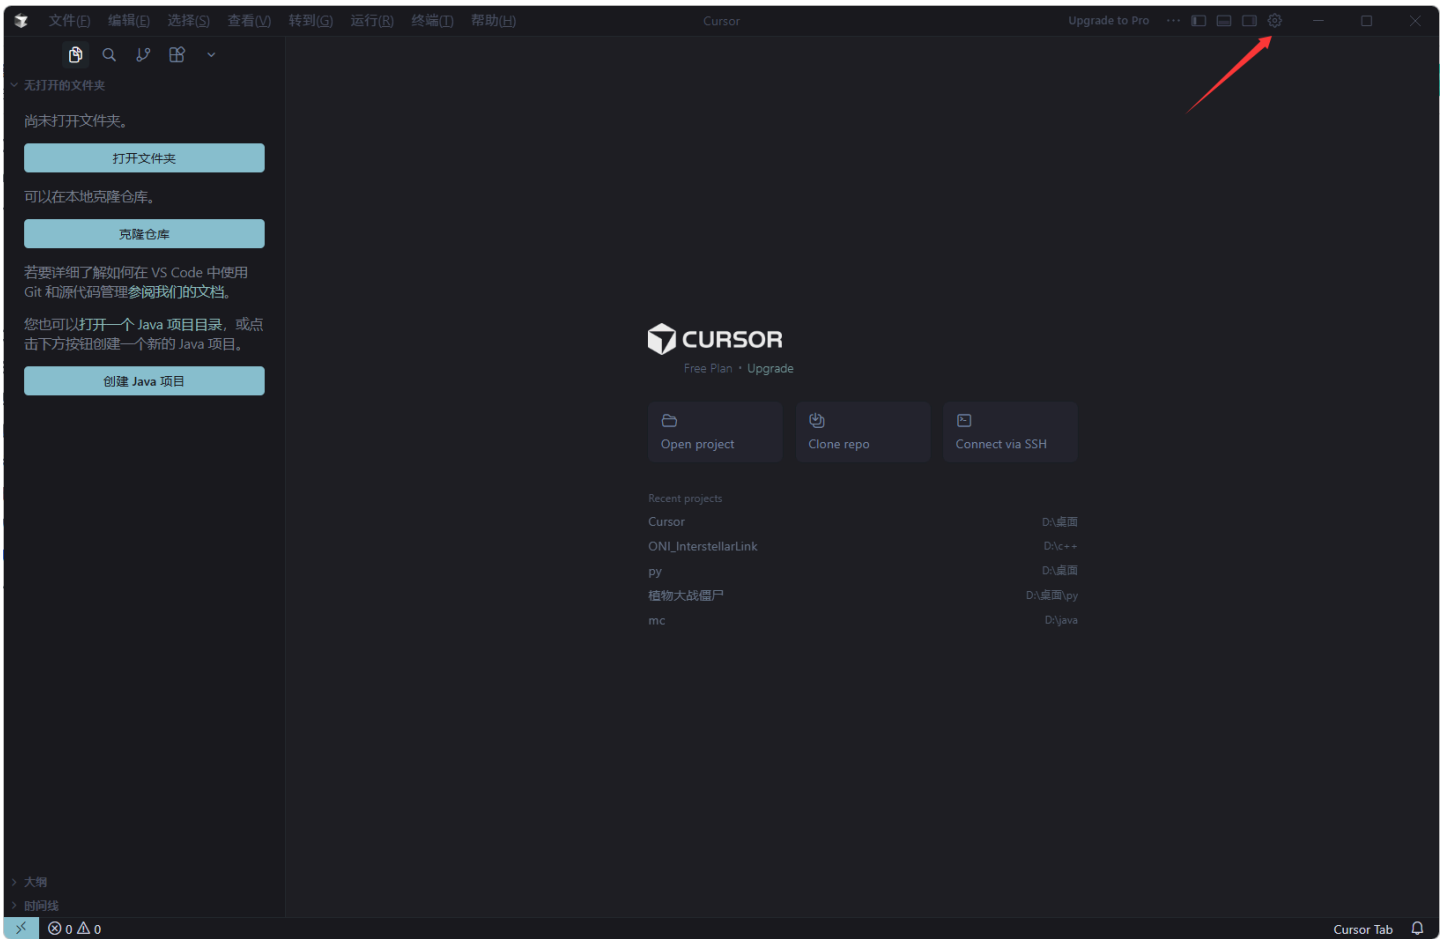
文件(F) 编辑(E) 选择(S) 查看(V) 转到(G) 运行(R) 终端(T) 帮助(H)

Cursor

Upgrade to Pro ···

无打开的文件夹

尚未打开文件夹。

打开文件夹

可以在本地克隆仓库。

克隆仓库

若要详细了解如何在 VS Code 中使用 Git 和源代码管理参阅我们的文档。

您也可以打开一个 Java 项目目录，或点击下方按钮创建一个新的 Java 项目。

创建 Java 项目

CURSOR

Free Plan · Upgrade

Open project

Clone repo

Connect via SSH

Recent projects

| | |
|---|---|
| Cursor | D:\桌面 |
| ONI_InterstellarLink | D:\c++ |
| py | D:\桌面 |
| 植物大战僵尸 | D:\桌面\py |
| mc | D:\java |

大纲

时间线

⊗ 0 ⚠ 0

Cursor Tab